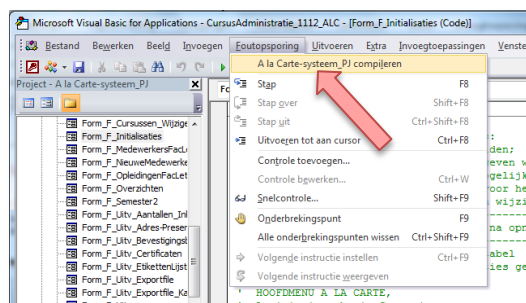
Microsoft Visual Basic for Applications - CursusAdministratie_1112_ALC - [Form_F_Initialisaties (Code)]

Bestand Bewerken Beeld Invoegen Foutopsporing Uitvoeren Extra Invoegtoepassingen Venste

Project - A la Carte-systeem_PJ

Form_F_Cursussen_Wijzige
Form_F_Initialisaties
Form_F_MedewerkersFacLe
Form_F_NieuweMedewerke
Form_F_OpleidingenFacLet
Form_F_Overzichten
Form_F_Semester2
Form_F_Uitv_Aantallen_Inl
Form_F_Uitv_Adres-Preser
Form_F_Uitv_Bevestigingsl
Form_F_Uitv_Certificaten
Form_F_Uitv_EtikettenLijst
Form_F_Uitv_Exportfile
Form_F_Uitv_Exportfile_Ka

A la Carte-systeem_PJ compileren
Stap F8
Stap over Shift+F8
Stap uit Ctrl+Shift+F8
Uitvoeren tot aan cursor Ctrl+F8
Controle toevoegen...
Controle bewerken... Ctrl+W
Snelcontrole... Shift+F9
Onderbrekingspunt F9
Alle onderbrekingspunten wissen Ctrl+Shift+F9
Volgende instructie instellen Ctrl+F9
Volgende instructie weergeven

:
den;
gelijk
oor he
wijzi
a opr
abel
s ge
' HOOFDMENU A LA CARTE,